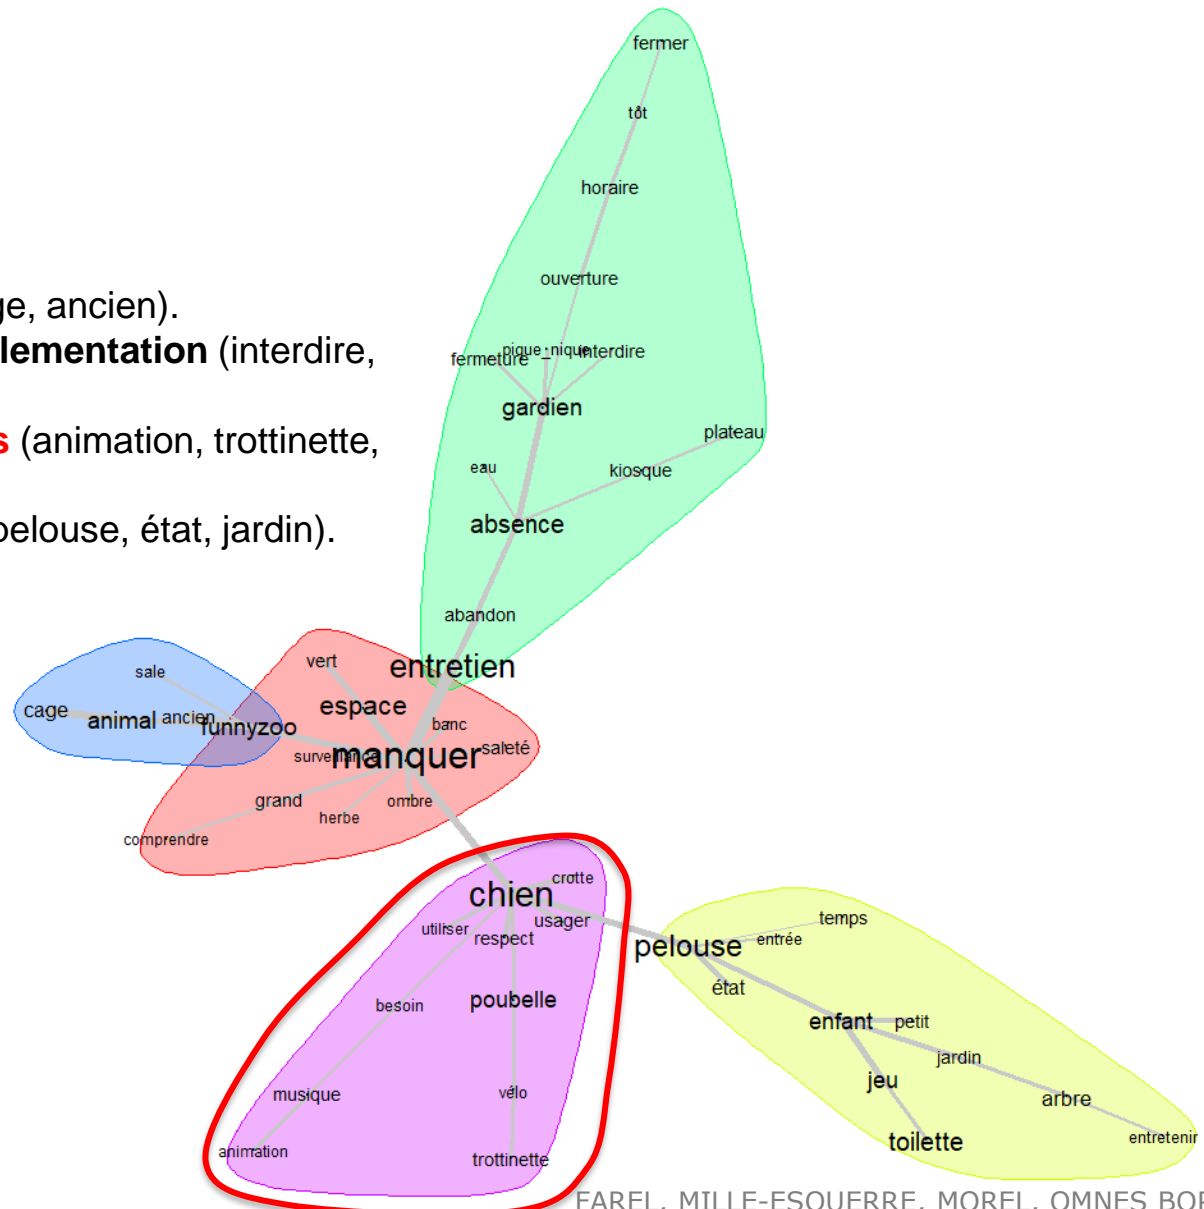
ge, ancien).
lementation (interdire,

s (animation, trottinette,

pelouse, état, jardin).

fermer
tôt
horaire
ouverture
fermeture
pique_nique
interdire
gardien
plateau
eau
kiosque
absence
abandon

sale
cage
animal
ancien
funnyzoo

vert
entretien
espace
banc
surveillance
manquer
saleté
grand
ombre
herbe
comprendre

chien
crotte
utiliser
usager
respect
besoin
poubelle
musique
vélo
animation
trottinette

pelouse
temps
entrée
état
enfant
petit
jardin
jeu
arbre
toilette
entretenir

FAREL, MILLE-ESQUERRE, MOREL, OMNES BO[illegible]